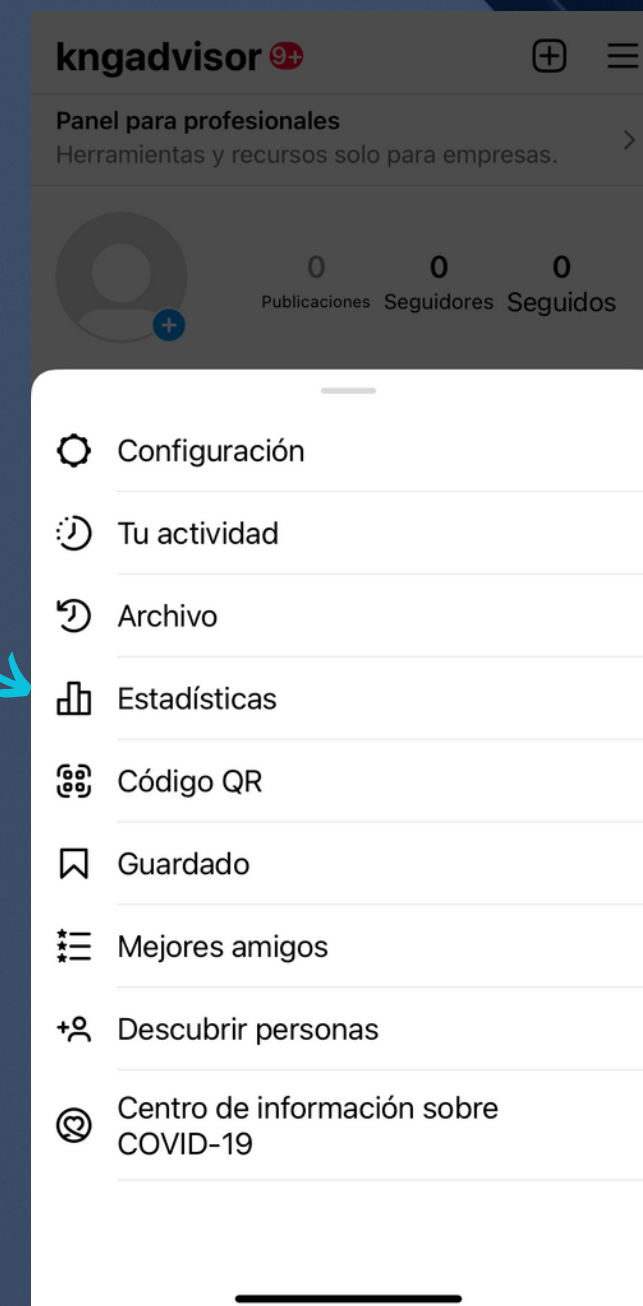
kngadvisor 9+

Panel para profesionales
Herramientas y recursos solo para empresas.

0 Publicaciones
0 Seguidores
0 Seguidos

Configuración

Tu actividad

Archivo

Estadísticas

Código QR

Guardado

Mejores amigos

Descubrir personas

Centro de información sobre COVID-19